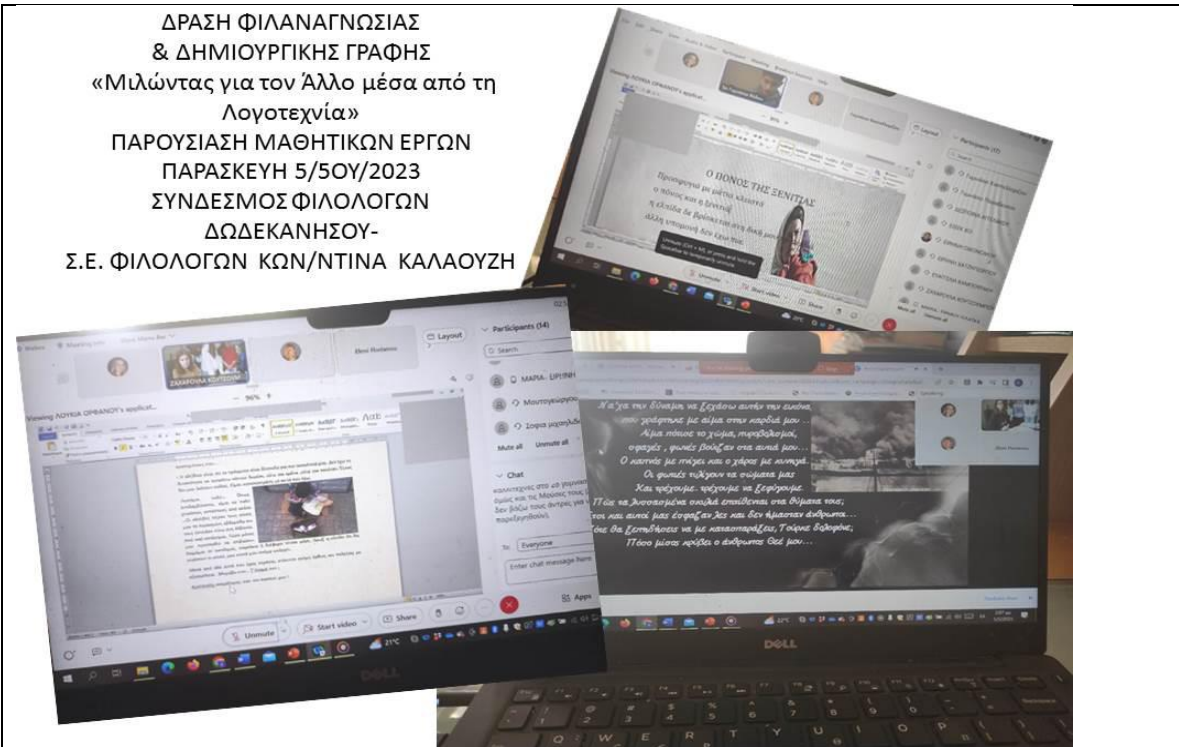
ΔΡΑΣΗ ΦΙΛΑΝΑΓΝΩΣΙΑΣ
& ΔΗΜΙΟΥΡΓΙΚΗΣ ΓΡΑΦΗΣ
«Μιλώντας για τον Άλλο μέσα από τη Λογοτεχνία»
ΠΑΡΟΥΣΙΑΣΗ ΜΑΘΗΤΙΚΩΝ ΕΡΓΩΝ
ΠΑΡΑΣΚΕΥΗ 5/5ΟΥ/2023
ΣΥΝΔΕΣΜΟΣ ΦΙΛΟΛΟΓΩΝ ΔΩΔΕΚΑΝΗΣΟΥ-
Σ.Ε. ΦΙΛΟΛΟΓΩΝ ΚΩΝ/ΝΤΙΝΑ ΚΑΛΑΟΥΖΗ

Ο ΠΟΝΟΣ ΤΗΣ ΞΕΝΙΤΙΑΣ

Layout
Participants (14)
Search
ΜΑΡΙΑ- ΕΙΡΗΝΗ
Μουτογιώργου
Σοφία μαρκηλιδ
Mute all
Unmute all
Chat
To: Everyone
Enter chat message here
Apps
Unmute
Start video
Share
ΖΑΧΑΡΟΥΛΑ ΚΟΥΤΣΟΥΜ
Viewing ΛΟΥΚΙΑ ΟΡΦΑΝΟΥ's applicat...
96%

Να 'χα την δύναμη να ξεχάσω αυτήν την εικόνα,
που χρώματα με αίμα στην καρδιά μου...
Αίμα πότισε το χώμα, πυροβολισμοί,
σφαίρες , φωνές βοούν στα αυτιά μου...
Ο καπνός με πνίγει και ο χάρος με κυνηγά.
Οι φωνές τυλίγουν τα σώματα μας
Και τρέχουμε, τρέχουμε να ξεφύγουμε.
Πόσα τα δυστυχισμένα παιδιά επιλέγονται για θύματα τους;
Πώς και αυτοί μας έσφαξαν;
Πότε θα ξεπηδήσεις να με καταστρέψεις, Τούρκε δολοφόνε;
Πόσο μίσος κρύβει ο άνθρωπος Θεέ μου...

DELL